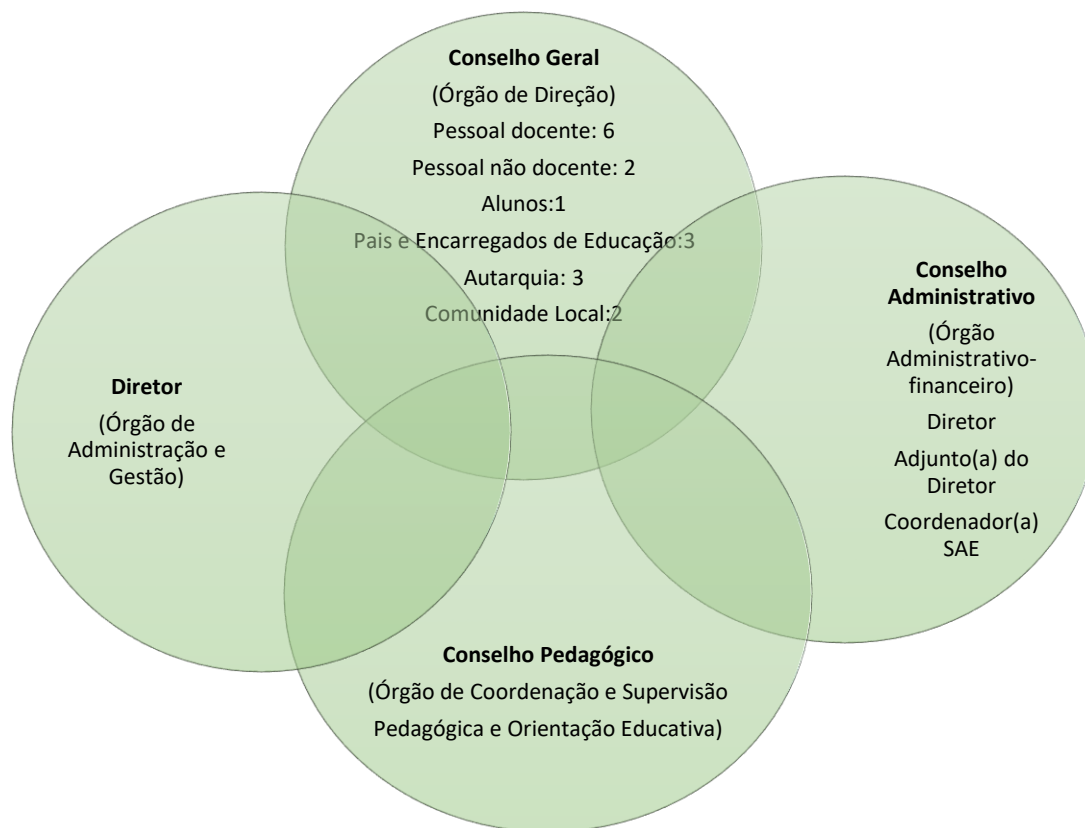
Conselho Geral
(Órgão de Direção)
Pessoal docente: 6
Pessoal não docente: 2
Alunos:1
Pais e Encarregados de Educação:3
Autarquia: 3
Comunidade Local:2

Diretor
(Órgão de Administração e Gestão)

Conselho Administrativo
(Órgão Administrativo-financeiro)
Diretor
Adjunto(a) do Diretor
Coordenador(a) SAE

Conselho Pedagógico
(Órgão de Coordenação e Supervisão Pedagógica e Orientação Educativa)